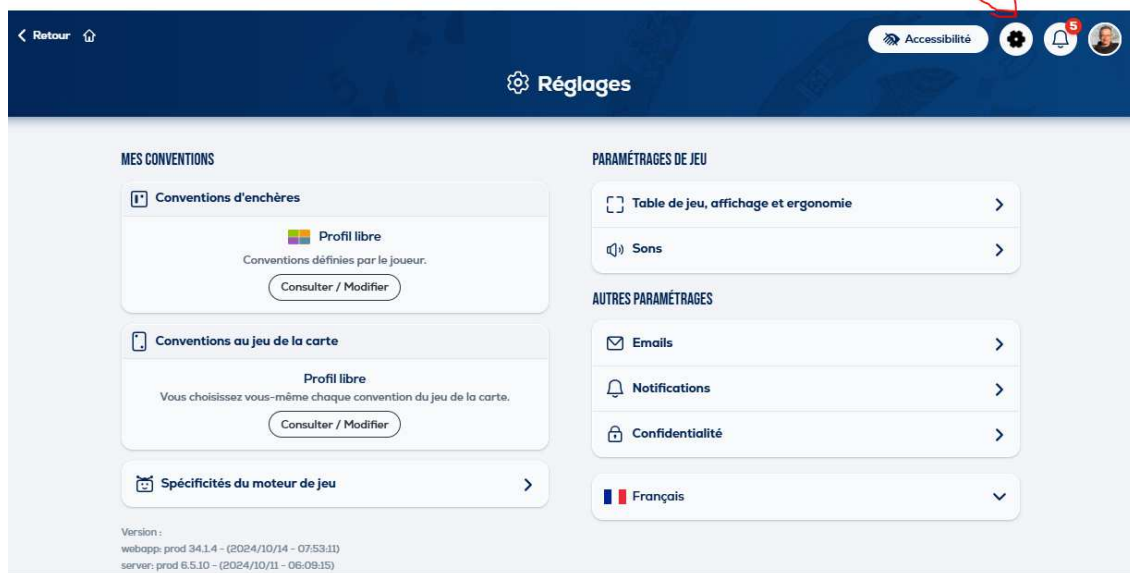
< Retour

Accessibilité

5

Réglages

MES CONVENTIONS

Conventions d'enchères

Profil libre

Conventions définies par le joueur.

Consulter / Modifier

Conventions au jeu de la carte

Profil libre

Vous choisissez vous-même chaque convention du jeu de la carte.

Consulter / Modifier

Spécificités du moteur de jeu

Version :
webapp: prod 34.1.4 - (2024/10/14 - 07:53:11)
server: prod 6.5.10 - (2024/10/11 - 06:09:15)

PARAMÉTRAGES DE JEU

Table de jeu, affichage et ergonomie

Sons

AUTRES PARAMÉTRAGES

Emails

Notifications

Confidentialité

Français